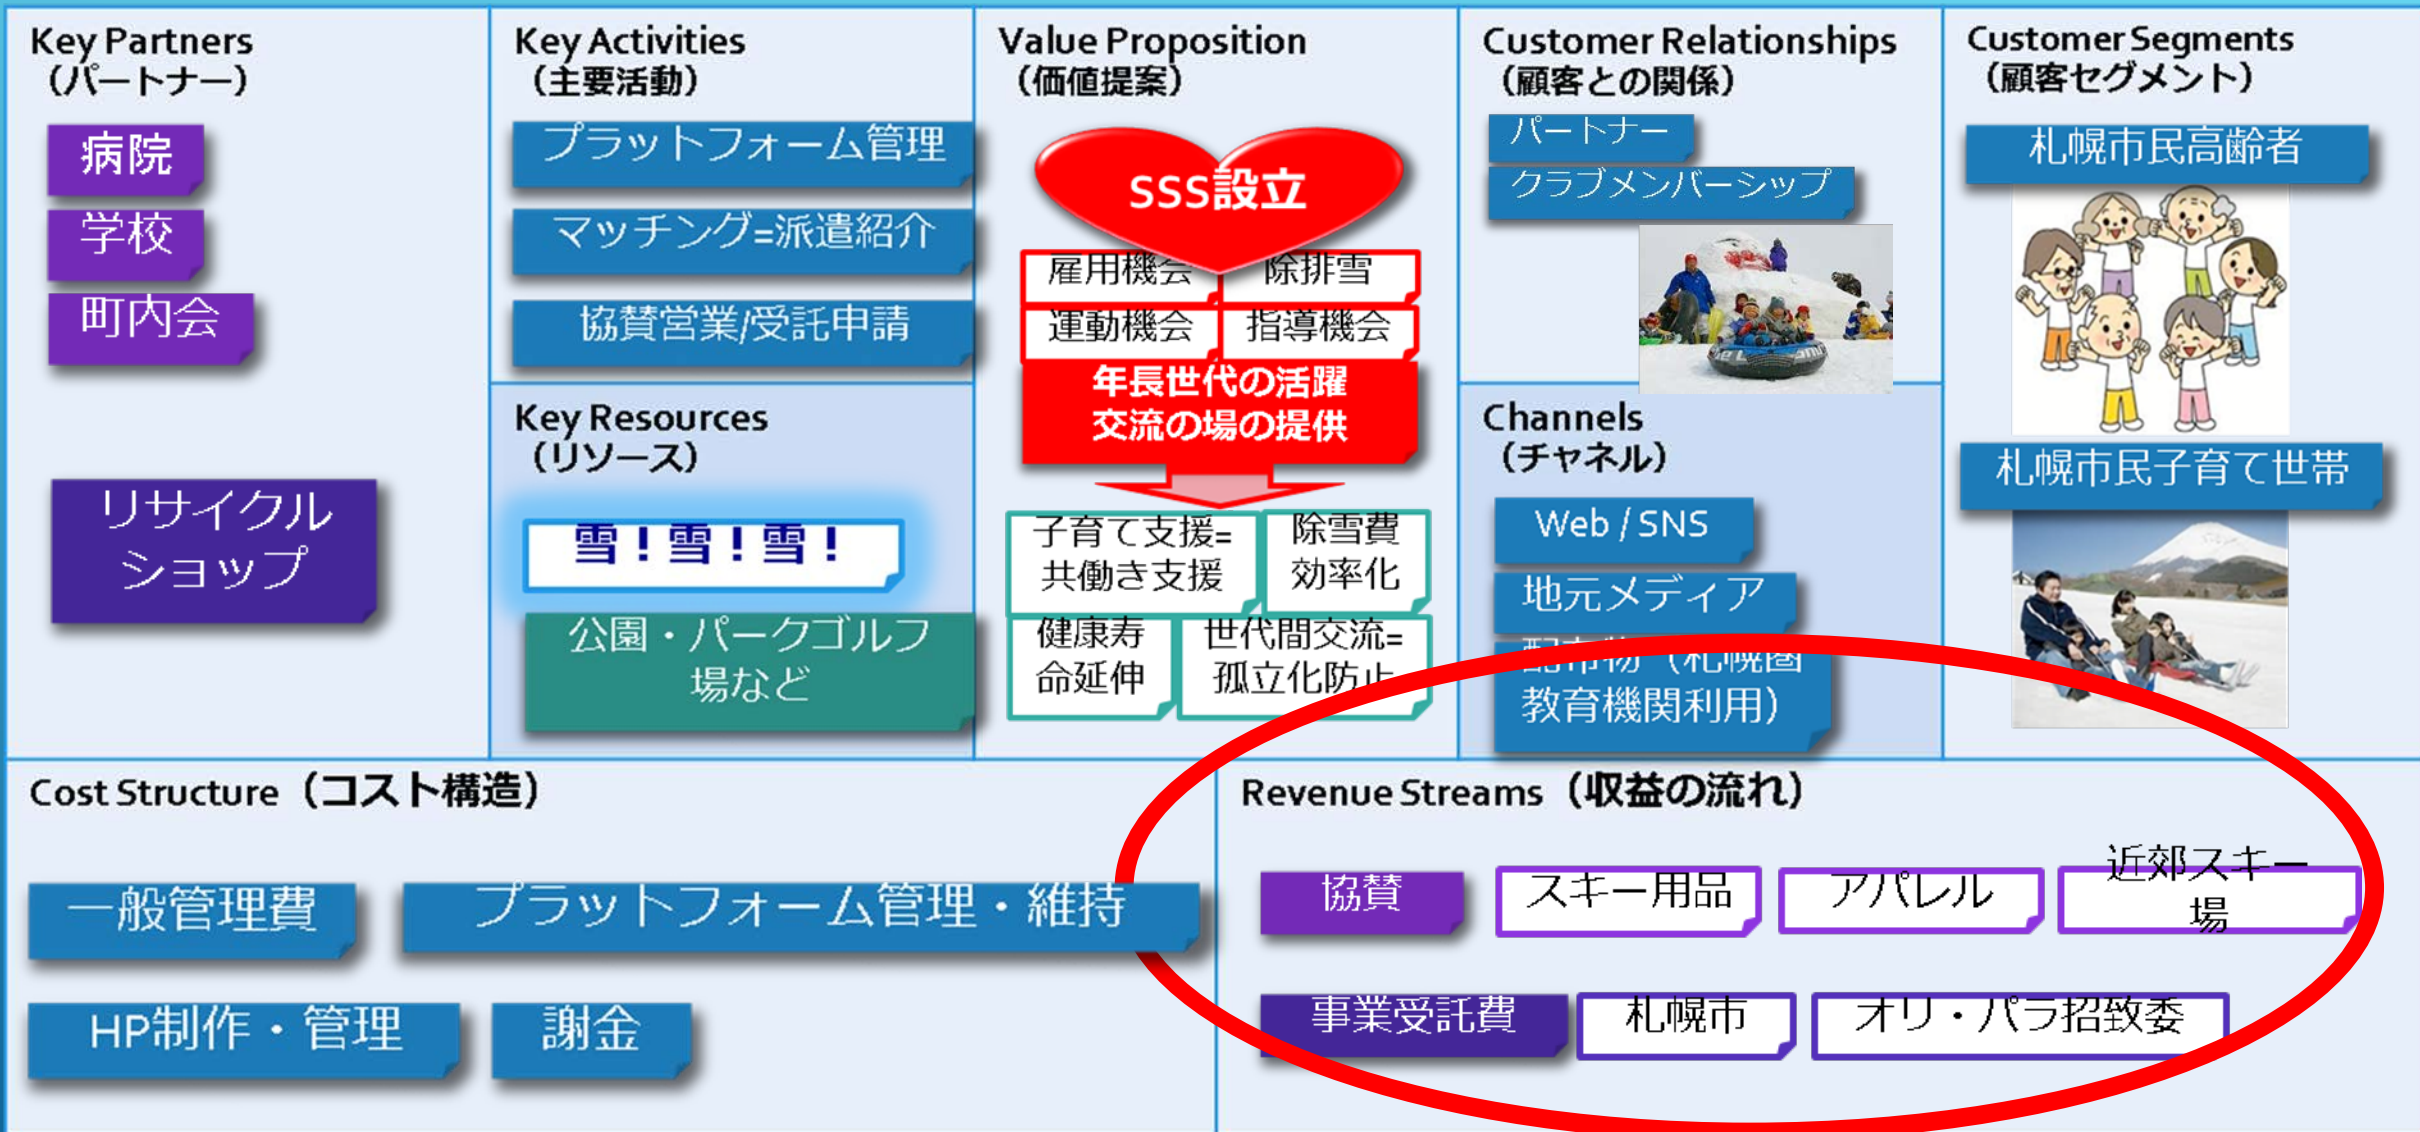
Key Partners
(パートナー)

病院

学校

町内会

リサイクルショップ

Key Activities
(主要活動)

プラットフォーム管理

マッチング=派遣紹介

協賛営業/受託申請

Key Resources
(リソース)

雪!雪!雪!

公園・パークゴルフ場など

Value Proposition
(価値提案)

SSS設立

雇用機会

除排雪

運動機会

指導機会

年長世代の活躍
交流の場の提供

子育て支援=共働き支援

除雪費効率化

健康寿命延伸

世代間交流=孤立化防止

Customer Relationships
(顧客との関係)

パートナー

クラブメンバーシップ

Channels
(チャネル)

Web / SNS

地元メディア

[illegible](札幌圏教育機関利用)

Customer Segments
(顧客セグメント)

札幌市民高齢者

札幌市民子育て世帯

Cost Structure (コスト構造)

一般管理費

プラットフォーム管理・維持

HP制作・管理

謝金

Revenue Streams (収益の流れ)

協賛

スキー用品

アパレル

近郊スキー場

事業受託費

札幌市

オリ・パラ招致委